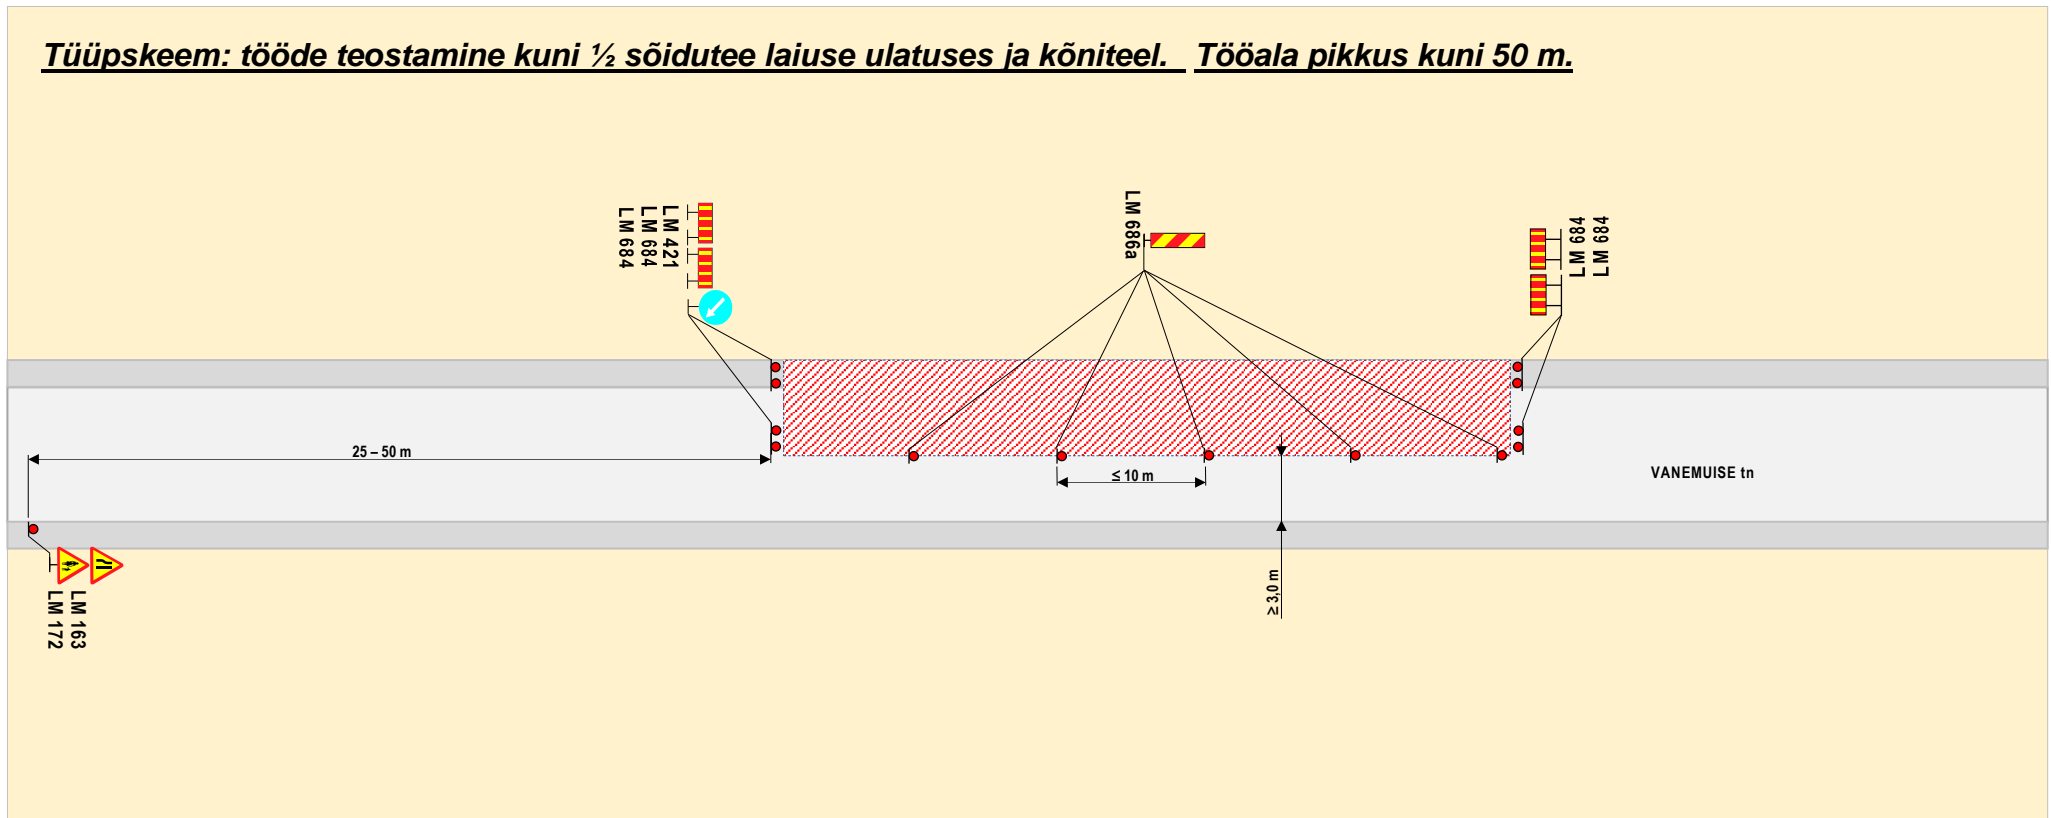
Tüüpskeem: tööde teostamine kuni ½ sõidutee laiuse ulatuses ja kõniteel. Tööala pikkus kuni 50 m.

LM 684
LM 684
LM 421

LM 686a

LM 684
LM 684

25 – 50 m

≤ 10 m

VANEMUISE tn

≥ 3,0 m

LM 163
LM 172